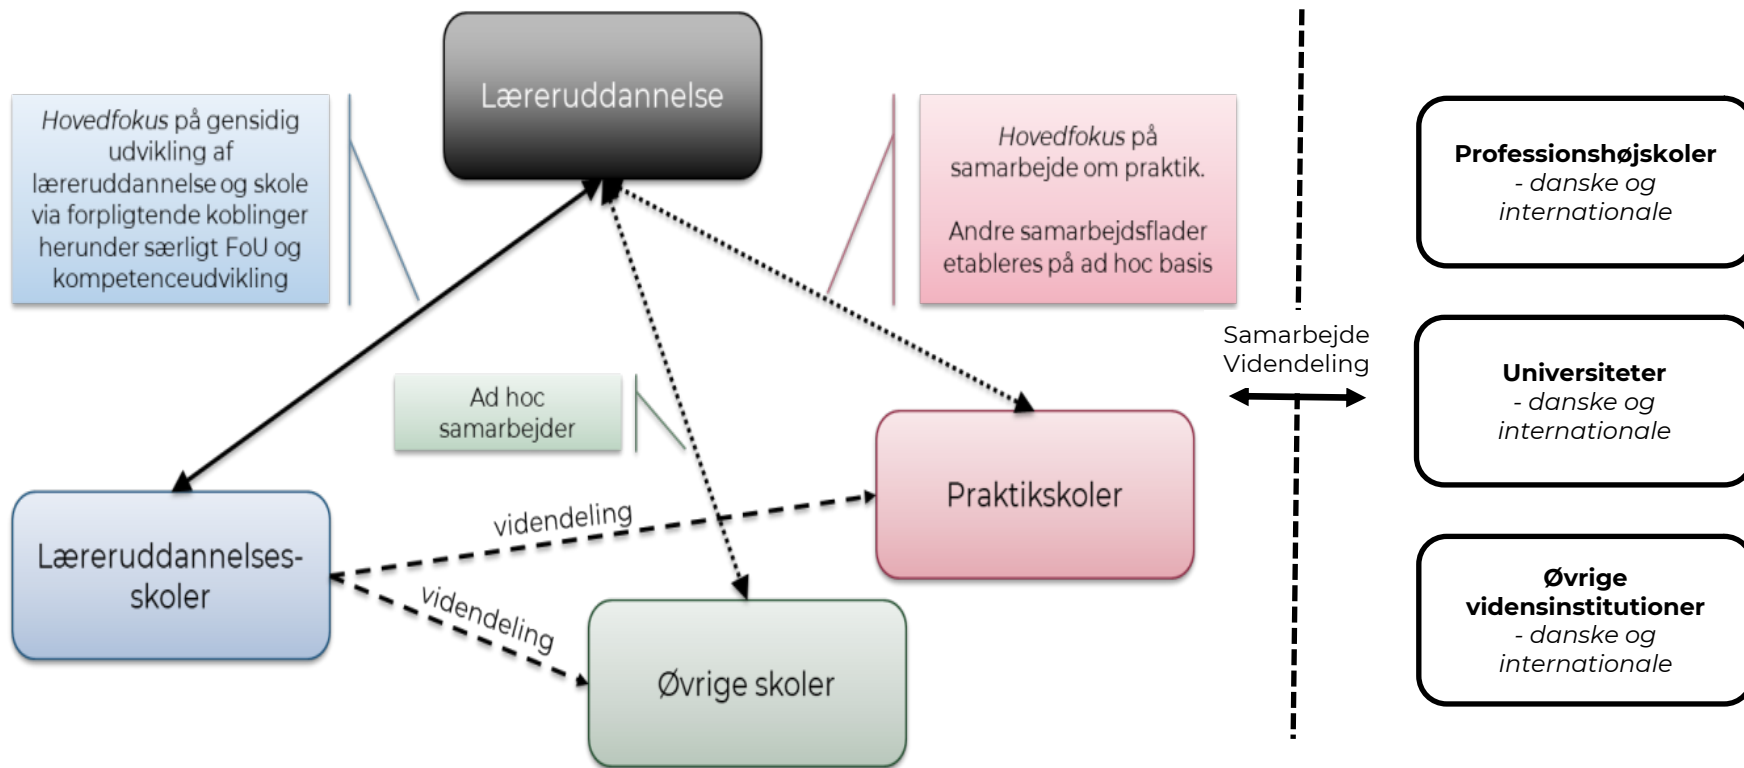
*Hovedfokus* på gensidig udvikling af læreruddannelse og skole via forpligtende koblinger herunder særligt FoU og kompetenceudvikling

Læreruddannelse

*Hovedfokus* på samarbejde om praktik.

Andre samarbejdsflader etableres på ad hoc basis

Ad hoc samarbejder

Læreruddannelses-skoler

videndeling

videndeling

Praktikskoler

Øvrige skoler

Samarbejde
Videndeling

**Professionshøjskoler**
*- danske og internationale*

**Universiteter**
*- danske og internationale*

**Øvrige vidensinstitutioner**
*- danske og internationale*